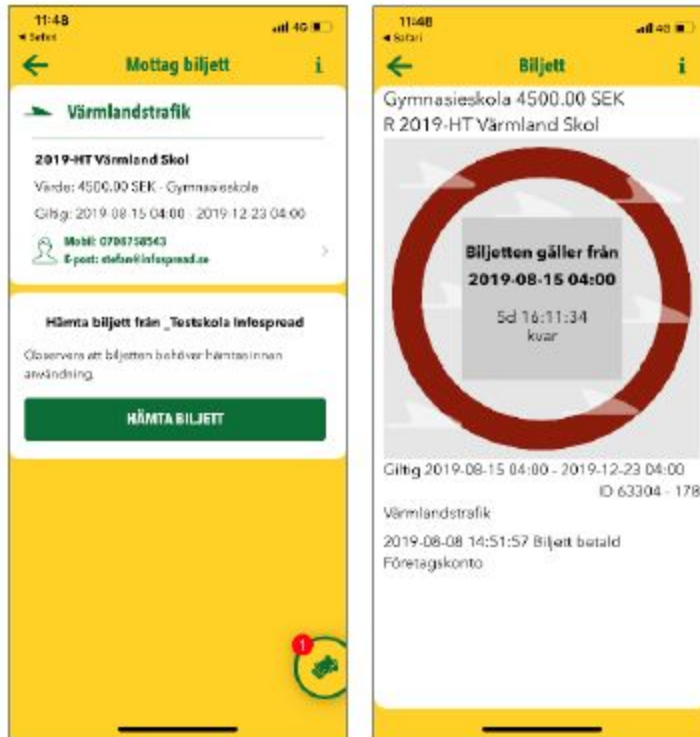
11:48
◂ Safari
4G

Mottag biljett
i

Värmlandstrafik

2019-HT Värmland Skol
Värde: 4500.00 SEK - Gymnasieskola
Giltig: 2019-08-15 04:00 - 2019-12-23 04:00
Mobil: 0706758543
E-post: stefan@infospread.se

Hämta biljett från _Testskola Infospread
Observera att biljetten behöver hämtas innan användning.

HÄMTA BILJETT

1

11:48
◂ Safari
4G

Biljett
i

Gymnasieskola 4500.00 SEK
R 2019-HT Värmland Skol

Biljetten gäller från
2019-08-15 04:00
5d 16:11:34
kvar

Giltig 2019-08-15 04:00 - 2019-12-23 04:00
ID 63304 - 178
Värmlandstrafik
2019-08-08 14:51:57 Biljett betald
Företagskonto